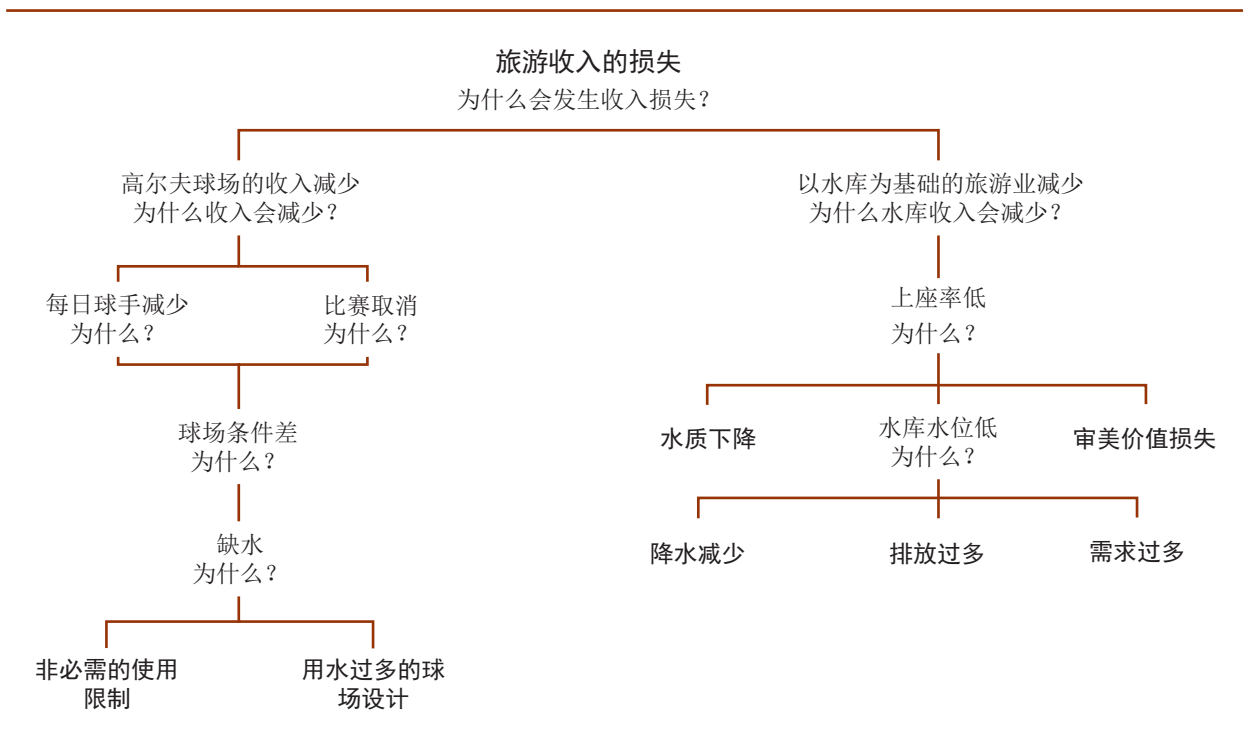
旅游收入的损失
为什么会发生收入损失？

高尔夫球场的收入减少
为什么收入会减少？

每日球手减少
为什么？

比赛取消
为什么？

球场条件差
为什么？

缺水
为什么？

非必需的使用限制

用水过多的球场设计

以水库为基础的旅游业减少
为什么水库收入会减少？

上座率低
为什么？

水质下降

水库水位低
为什么？

审美价值损失

降水减少

排放过多

需求过多